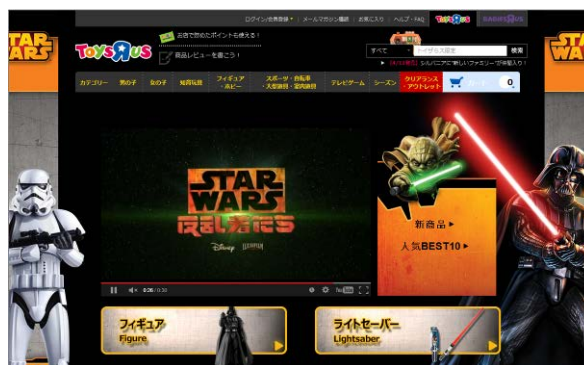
STAR WARS

ログイン/会員登録 | メールマガジン登録 | お気に入り | ヘルプ・FAQ | TOYS R US | BABIES R US

TOYS R US

店舗で初めてのポイントも使える!

商品レビューを書こう!

すべて | キーワードを入力 | 検索

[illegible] シルバニアに新しいファミリーが仲間入り!

カテゴリー | 男の子 | 女の子 | 知育玩具 | フィギュア・ホビー | スポーツ・自転車・大型遊具・室内遊具 | テレビゲーム | シーズン | クリアランス・アウトレット | 0

STAR WARS

反乱者たち

Disney LUCASFILM

0:06 / 0:30

新商品 ▶

人気BEST10 ▶

STAR WARS

フィギュア
Figure

ライトセーバー
Lightsaber